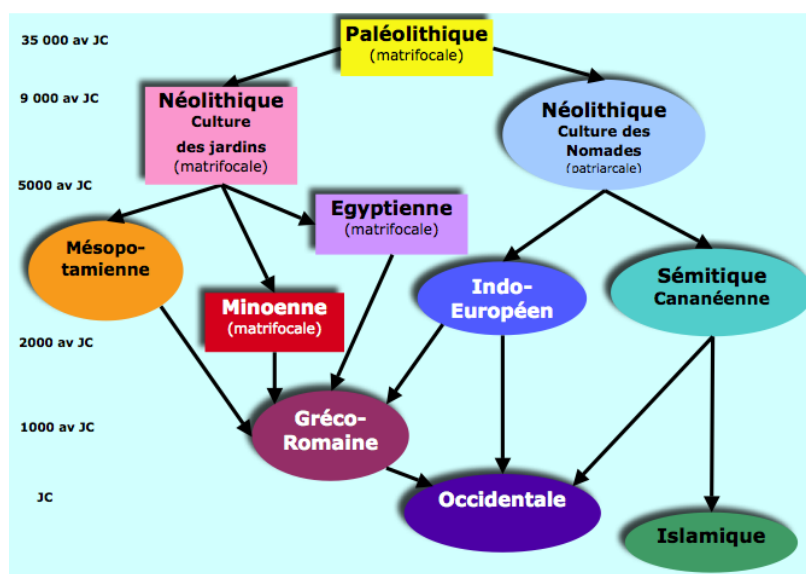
35 000 av JC

Paléolithique
(matrifocale)

9 000 av JC

Néolithique
Culture
des jardins
(matrifocale)

Néolithique
Culture des
Nomades
(patriarcale)

5000 av JC

Egyptienne
(matrifocale)

Mésopotamienne

Minoenne
(matrifocale)

Indo-Européen

Sémitique
Cananéenne

2000 av JC

1000 av JC

Gréco-Romaine

JC

Occidentale

Islamique